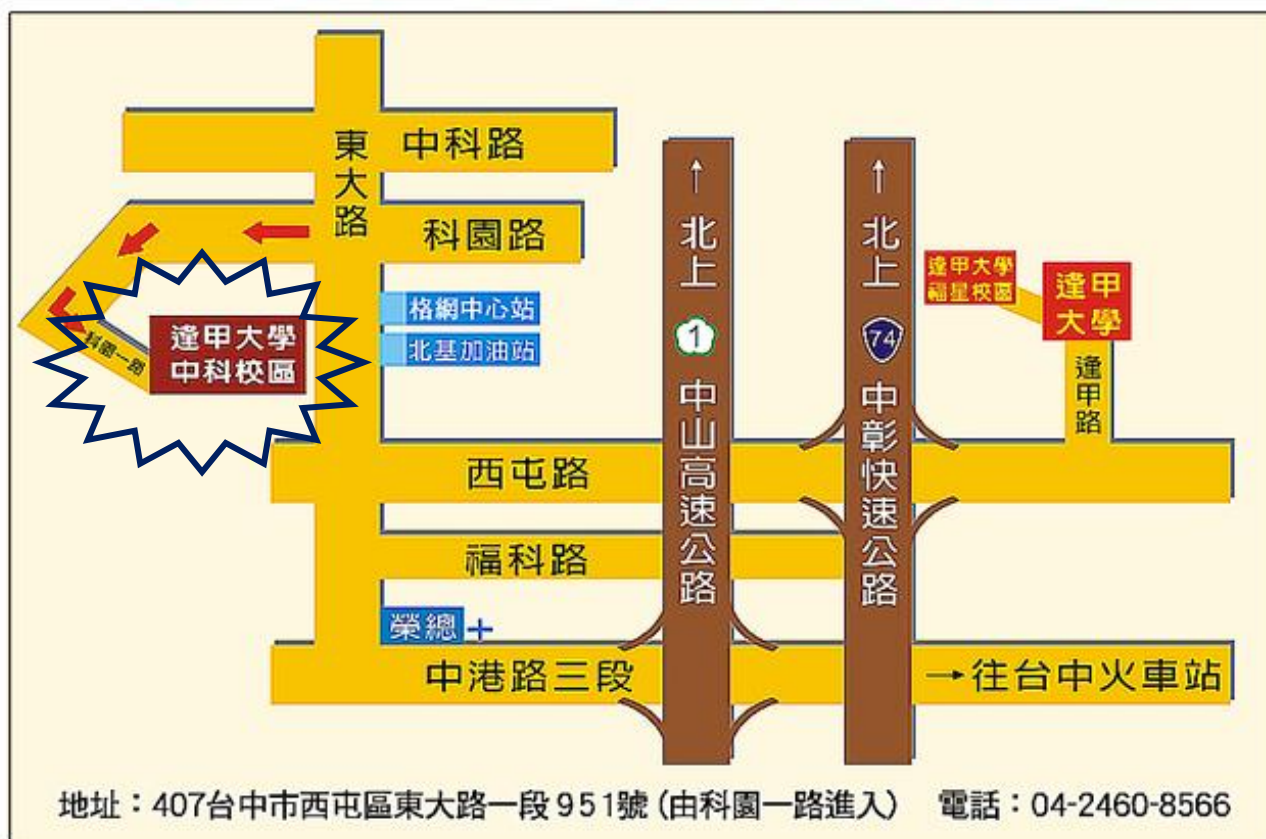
東大路

中科路

科園路

科園一路

逢甲大學
中科校區

格網中心站

北基加油站

↑
北上

1

中山高速公路

↑
北上

74

中彰快速公路

逢甲大學
福星校區

逢甲大學

逢甲路

西屯路

福科路

榮總 +

中港路三段

→往台中火車站

地址：407台中市西屯區東大路一段951號（由科園一路進入）　電話：04-2460-8566